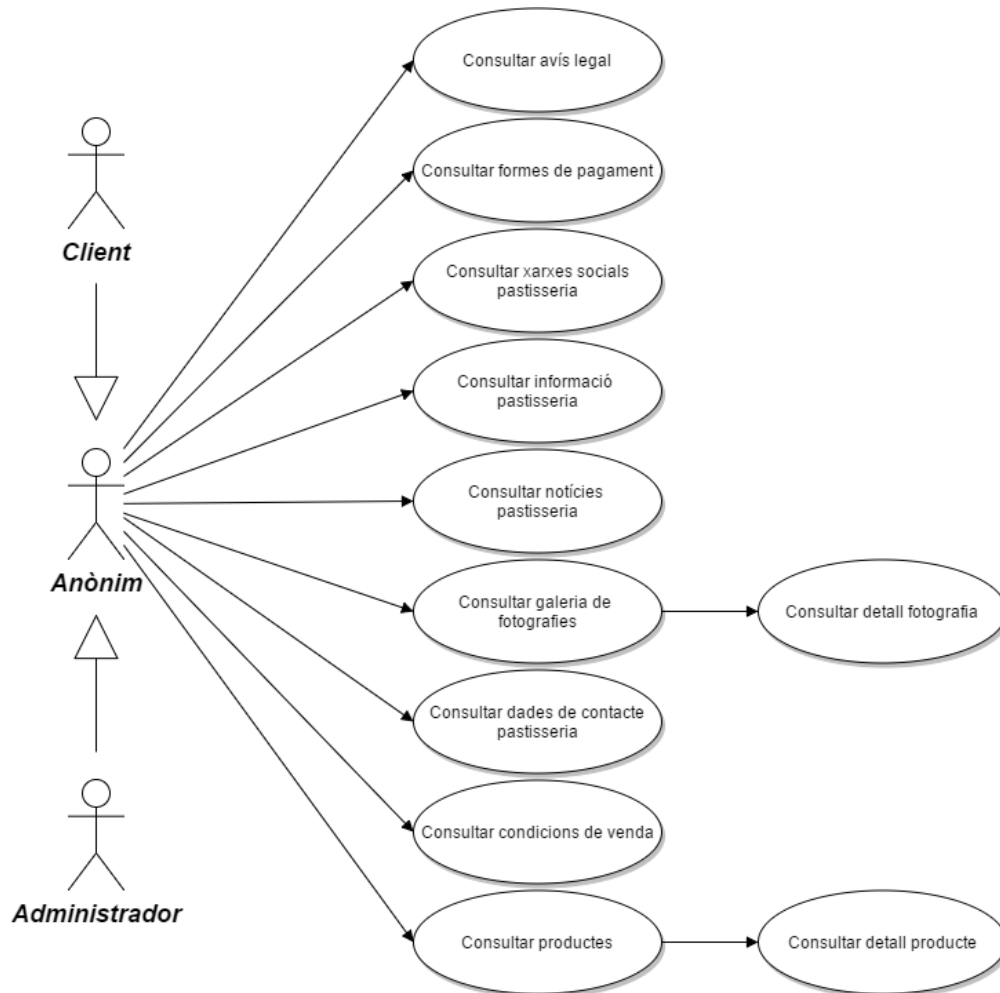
Client

Anònim

Administrador

Consultar avís legal

Consultar formes de pagament

Consultar xarxes socials pastisseria

Consultar informació pastisseria

Consultar notícies pastisseria

Consultar galeria de fotografies

Consultar detall fotografia

Consultar dades de contacte pastisseria

Consultar condicions de venda

Consultar productes

Consultar detall producte